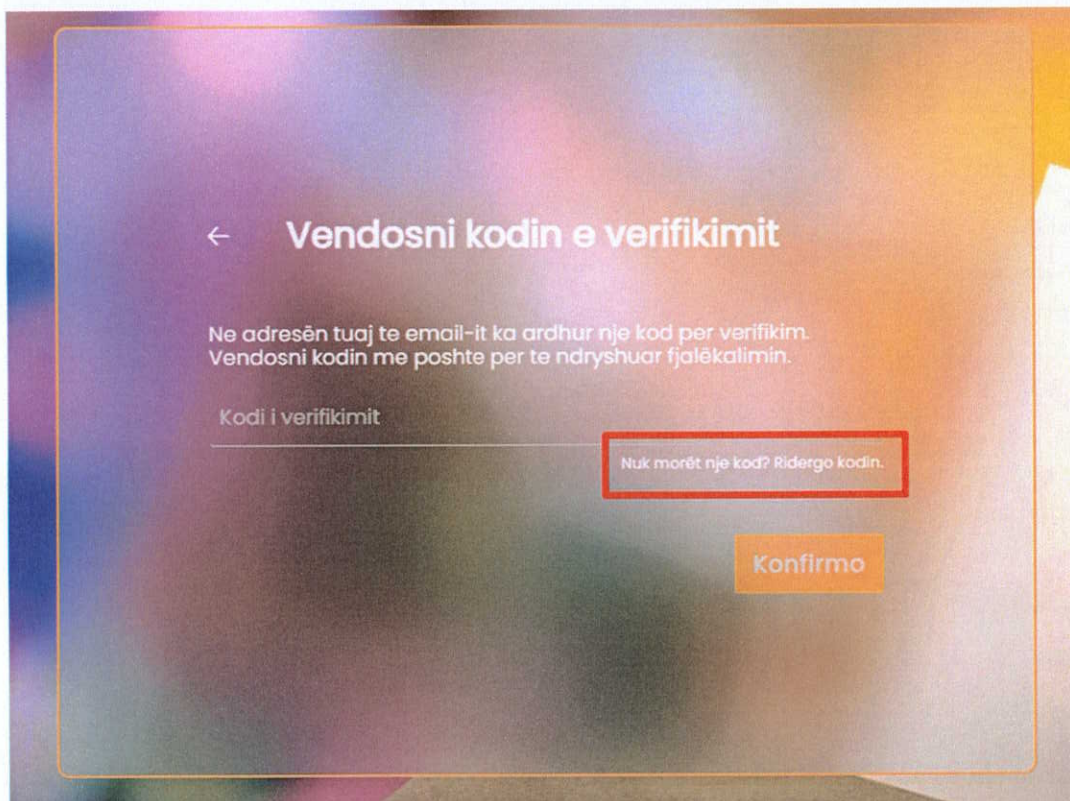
← Vendosni kodin e verifikimit

Ne adresën tuaj te email-it ka ardhur nje kod per verifikim. Vendosni kodin me poshte per te ndryshuar fjalëkalimin.

Kodi i verifikimit

Nuk morët nje kod? Ridergo kodin.

Konfirmo